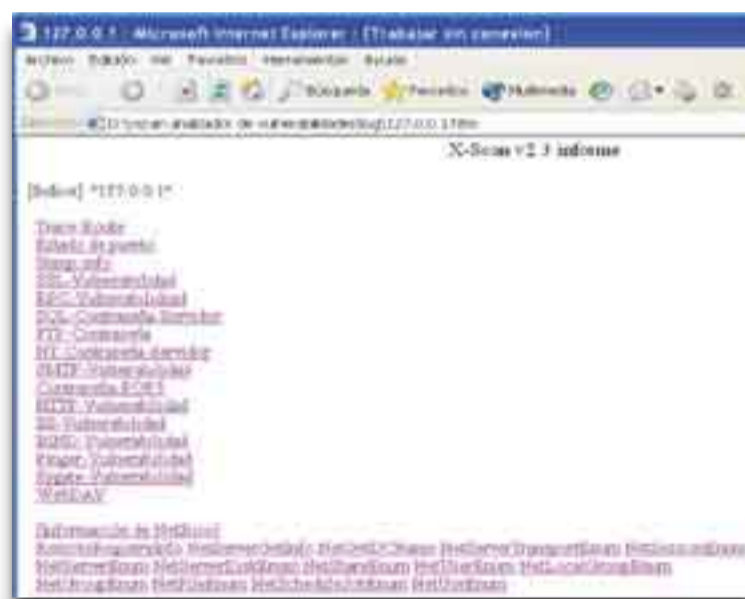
127.0.0.1 - Microsoft Internet Explorer - [Trabajar sin conexión]

Archivo Edición Ver Favoritos Herramientas Ayuda

Búsqueda Favoritos Multimedia

Dirección D:\xscan-analizador de vulnerabilidades\log\127.0.0.1.htm

X-Scan v2.3 informe

[Sellos] "127.0.0.1"

Trace Route
Estado de puerto
Snmp info
SSL-Vulnerabilidad
RPC-Vulnerabilidad
SQL-Contraseña Servidor
FTP-Contraseña
NT-Contraseña servidor
SMTP-Vulnerabilidad
Contraseña POP3
HTTP-Vulnerabilidad
IIS-Vulnerabilidad
BIND-Vulnerabilidad
Finger-Vulnerabilidad
Sygate-Vulnerabilidad
WebDAV

Información de NetBios
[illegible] NetServerGetInfo NetServerDiskEnum NetServerTransportEnum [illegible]
NetServerEnum NetServerDiskEnum NetShareEnum NetUserEnum NetLocalGroupEnum
NetGroupEnum NetFileEnum NetScheduleJobEnum NetUseEnum